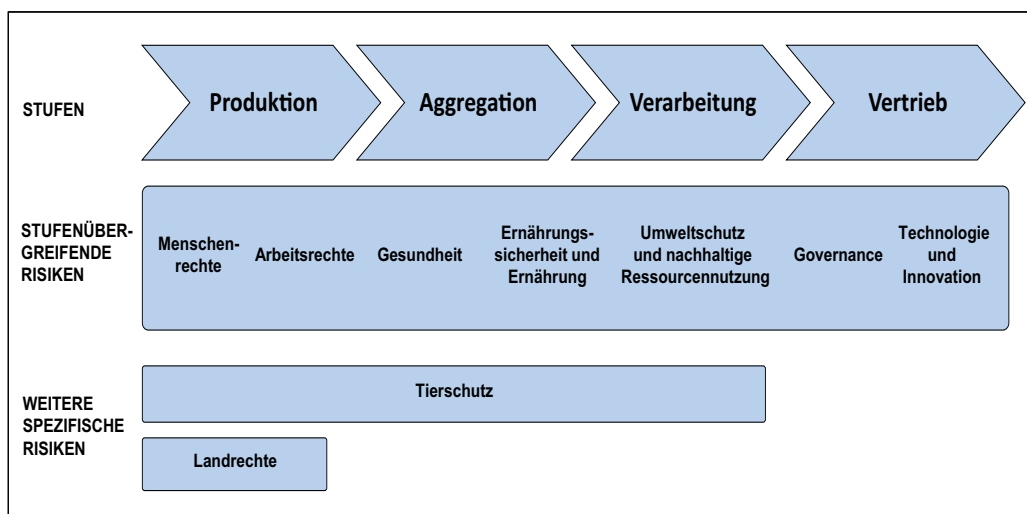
STUFEN

Produktion

Aggregation

Verarbeitung

Vertrieb

STUFENÜBERGREIFENDE RISIKEN

Menschenrechte

Arbeitsrechte

Gesundheit

Ernährungssicherheit und Ernährung

Umweltschutz und nachhaltige Ressourcennutzung

Governance

Technologie und Innovation

WEITERE SPEZIFISCHE RISIKEN

Tierschutz

Landrechte